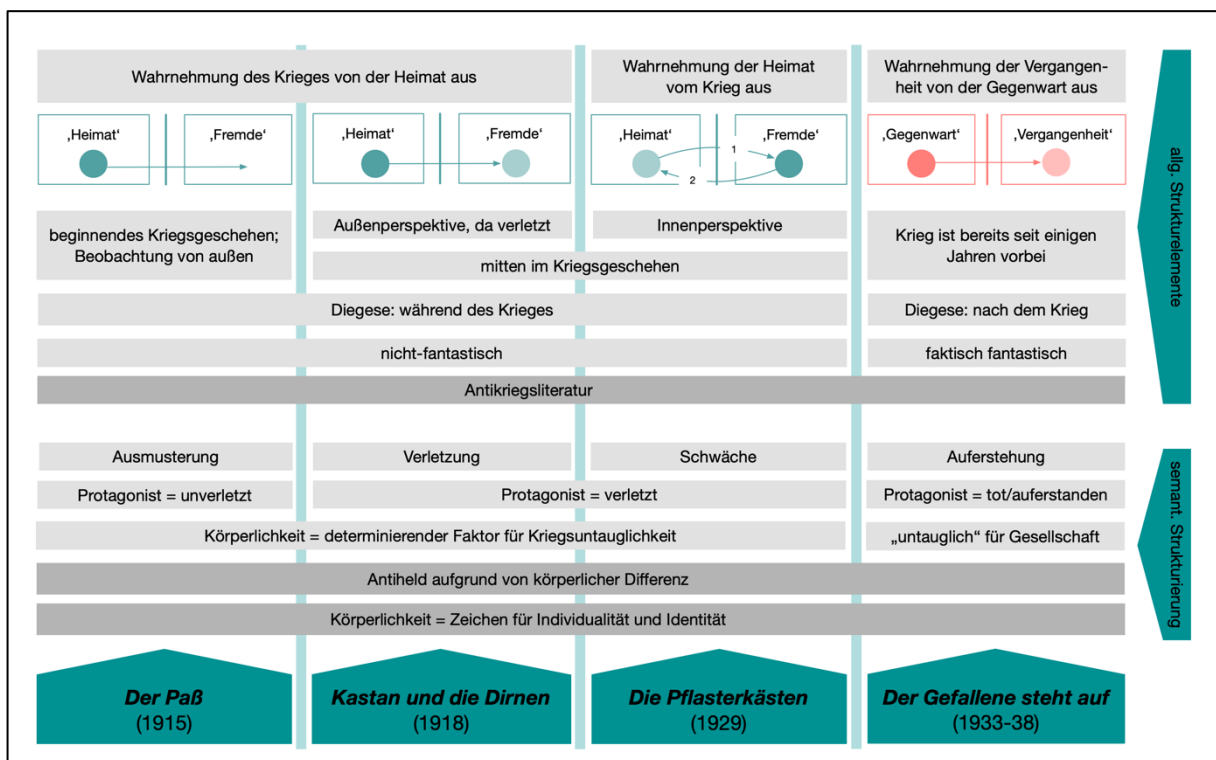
Wahrnehmung des Krieges von der Heimat aus

Wahrnehmung der Heimat vom Krieg aus

Wahrnehmung der Vergangenheit von der Gegenwart aus

‚Heimat‘ ‚Fremde‘

‚Heimat‘ ‚Fremde‘

‚Heimat‘ 1 2 ‚Fremde‘

‚Gegenwart‘ ‚Vergangenheit‘

beginnendes Kriegsgeschehen; Beobachtung von außen

Außenperspektive, da verletzt

Innenperspektive

Krieg ist bereits seit einigen Jahren vorbei

mitten im Kriegsgeschehen

Diegese: während des Krieges

Diegese: nach dem Krieg

nicht-fantastisch

faktisch fantastisch

Antikriegsliteratur

allg. Strukturelemente

Ausmusterung

Verletzung

Schwäche

Auferstehung

Protagonist = unverletzt

Protagonist = verletzt

Protagonist = tot/auferstanden

Körperlichkeit = determinierender Faktor für Kriegsuntauglichkeit

„untauglich“ für Gesellschaft

Antiheld aufgrund von körperlicher Differenz

Körperlichkeit = Zeichen für Individualität und Identität

semant. Strukturierung

Der Paß (1915)

Kastan und die Dirnen (1918)

Die Pflasterkästen (1929)

Der Gefallene steht auf (1933-38)